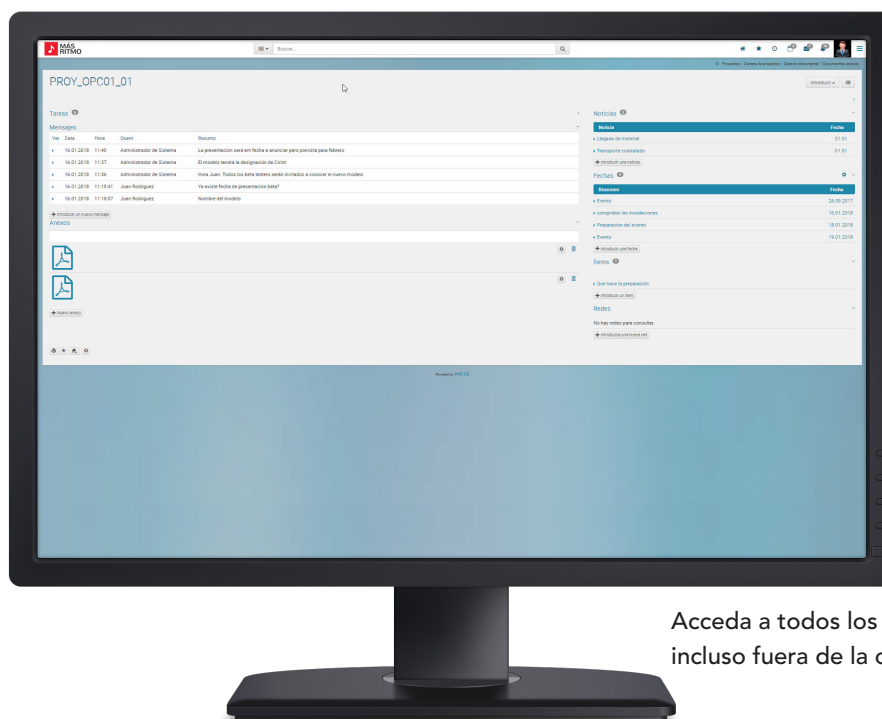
MÁS RITMO

Buscar...

Proyectos / Cartera de proyectos / Gestión documental / Documentos anexos

PROY_OPC01_01

Introducir

Tareas 0

Mensajes

| Ver | Date | Hora | Quien | Resumo |
|---|---|---|---|---|
| ▸ | 16.01.2018 | 11:40 | Administrador de Sistema | La presentación será em fecha a anunciar pero prevista para febrero |
| ▸ | 16.01.2018 | 11:37 | Administrador de Sistema | El modelo tendrá la designación de Cirim |
| ▸ | 16.01.2018 | 11:36 | Administrador de Sistema | Hola Juan. Todos los beta testers serán invitados a conocer el nuevo modelo |
| ▸ | 16.01.2018 | 11:18:41 | Juan Rodriguez | Ya existe fecha de presentación beta? |
| ▸ | 16.01.2018 | 11:18:07 | Juan Rodriguez | Nombre del modelo |

+ Introducir un nuevo mensaje

Anexos

+ Nuevo anexo

Noticias 0

| Noticia | Fecha |
|---|---|
| Llegada de material | 01.01 |
| Transporte contratado | 01.01 |

+ Introducir una noticia

Fechas 0

| Resumen | Fecha |
|---|---|
| Evento | 26.09.2017 |
| comprobar las inscripciones | 16.01.2018 |
| Preparación del evento | 18.01.2018 |
| Evento | 19.01.2018 |

+ Introducir una fecha

Items 0

Que hacer la preparación

+ Introducir un item

Redes

No hay redes para consultar

+ Introducir una nueva red

Powered by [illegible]

Acceda a todos los
incluso fuera de la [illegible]